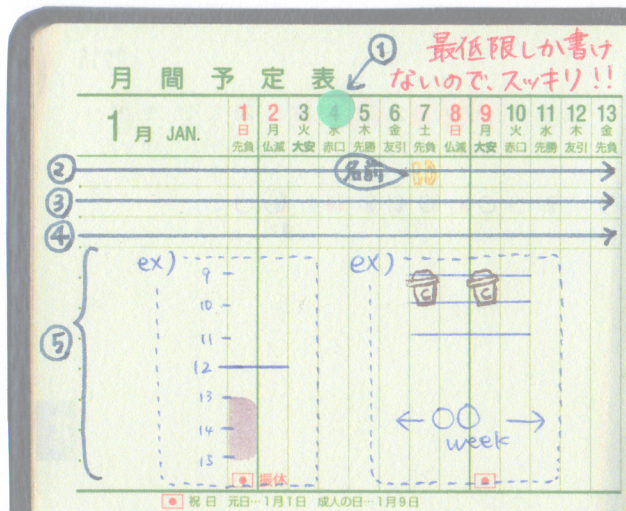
①
最低限しか書けないので、スッキリ!!

月 間 予 定 表

1月 JAN.

| 1 | 2 | 3 | 4 | 5 | 6 | 7 | 8 | 9 | 10 | 11 | 12 | 13 |
|---|---|---|---|---|---|---|---|---|---|---|---|---|
| 日 | 月 | 火 | 水 | 木 | 金 | 土 | 日 | 月 | 火 | 水 | 木 | 金 |
| 先負 | 仏滅 | 大安 | 赤口 | 先勝 | 友引 | 先負 | 仏滅 | 大安 | 赤口 | 先勝 | 友引 | 先負 |

② 名前
③
④
⑤

ex)
9
10
11
12
13
14
15

ex)
← ○○ week →

● 振休

● 祝日 元日…1月1日 成人の日…1月9日